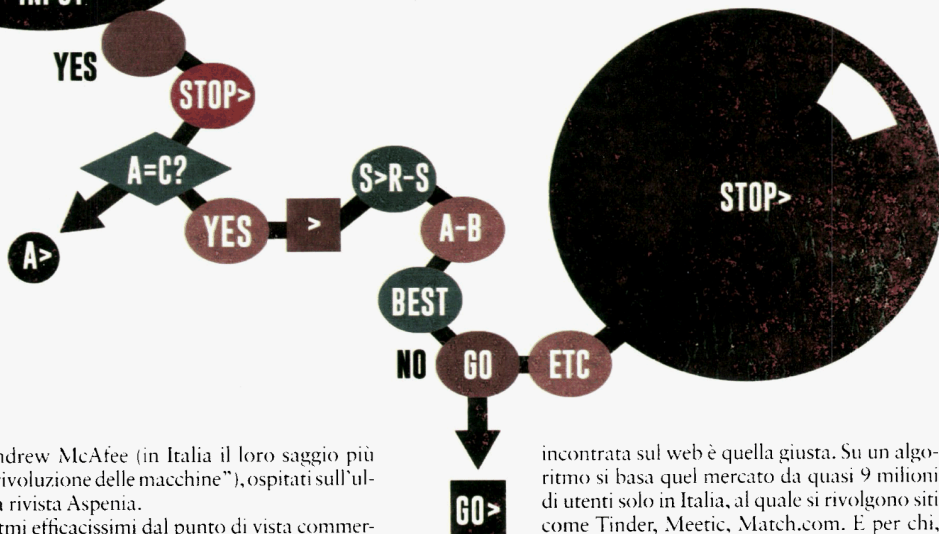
INPUT

YES

STOP>

A=C?

A>

YES

>

S>R-S

A-B

BEST

NO

GO

ETC

STOP>

GO>

ndrew McAfee (in Italia il loro saggio più rivoluzione delle macchine"), ospitati sull'ul- a rivista Aspenia.

tmi efficacissimi dal punto di vista commer-

incontrata sul web è quella giusta. Su un algoritmo si basa quel mercato da quasi 9 milioni di utenti solo in Italia, al quale si rivolgono siti come Tinder, Meetic, Match.com. E per chi,